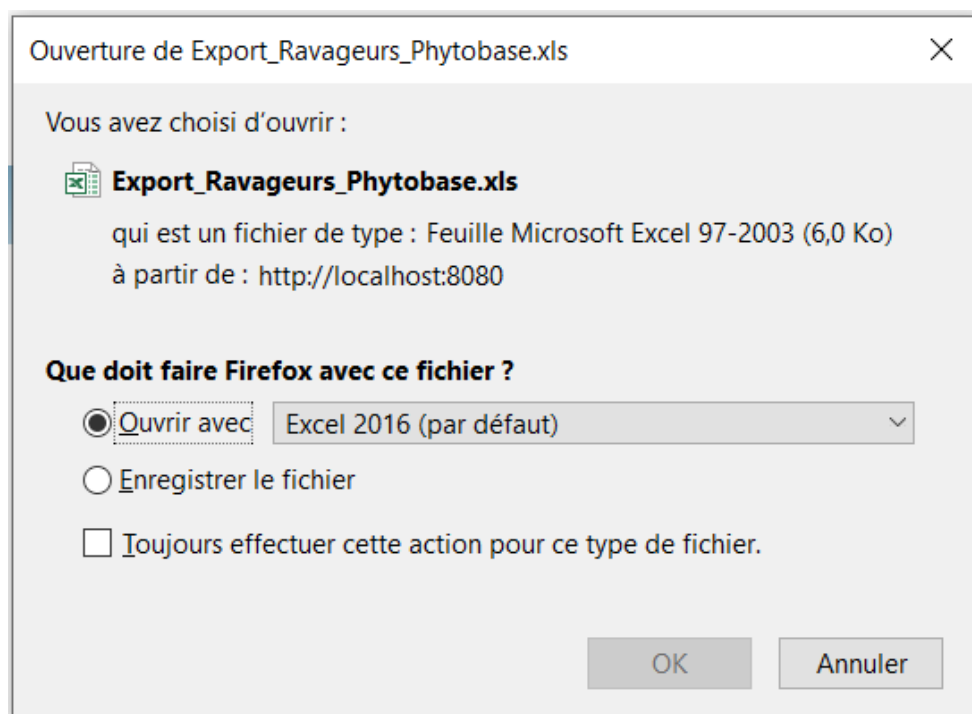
Ouverture de Export_Ravageurs_Phytobase.xls

×

Vous avez choisi d'ouvrir :

Export_Ravageurs_Phytobase.xls

qui est un fichier de type : Feuille Microsoft Excel 97-2003 (6,0 Ko)
à partir de : http://localhost:8080

Que doit faire Firefox avec ce fichier ?

Ouvrir avec Excel 2016 (par défaut)

Enregistrer le fichier

Toujours effectuer cette action pour ce type de fichier.

OK Annuler